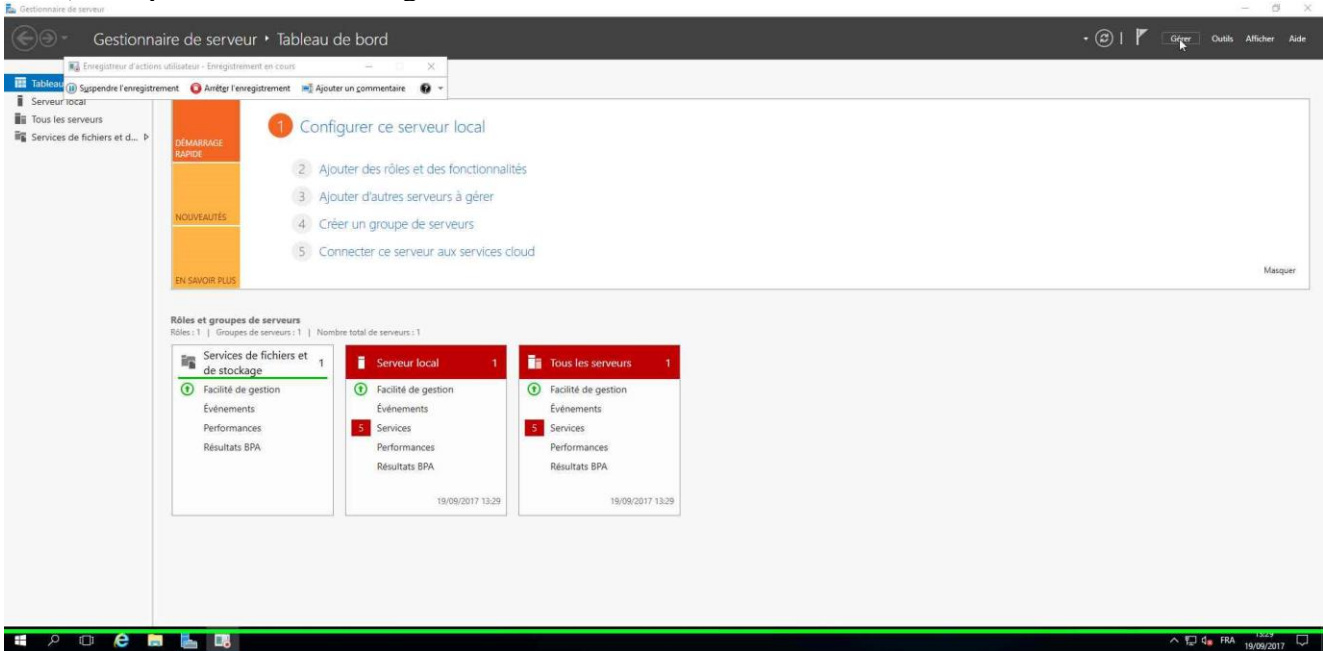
Gestionnaire de serveur

Gestionnaire de serveur • Tableau de bord

Gérer Outils Afficher Aide

Enregistreur d'actions utilisateur - Enregistrement en cours

Suspendre l'enregistrement Arrêter l'enregistrement Ajouter un commentaire

Tableau
Serveur local
Tous les serveurs
Services de fichiers et d...

DÉMARRAGE RAPIDE

NOUVEAUTÉS

EN SAVOIR PLUS

1 Configurer ce serveur local

2 Ajouter des rôles et des fonctionnalités

3 Ajouter d'autres serveurs à gérer

4 Créer un groupe de serveurs

5 Connecter ce serveur aux services cloud

Masquer

Rôles et groupes de serveurs
Rôles : 1 | Groupes de serveurs : 1 | Nombre total de serveurs : 1

Services de fichiers et de stockage 1
Facilité de gestion
Événements
Performances
Résultats BPA

Serveur local 1
Facilité de gestion
Événements
5 Services
Performances
Résultats BPA
19/09/2017 13:29

Tous les serveurs 1
Facilité de gestion
Événements
5 Services
Performances
Résultats BPA
19/09/2017 13:29

FRA 13:29 19/09/2017